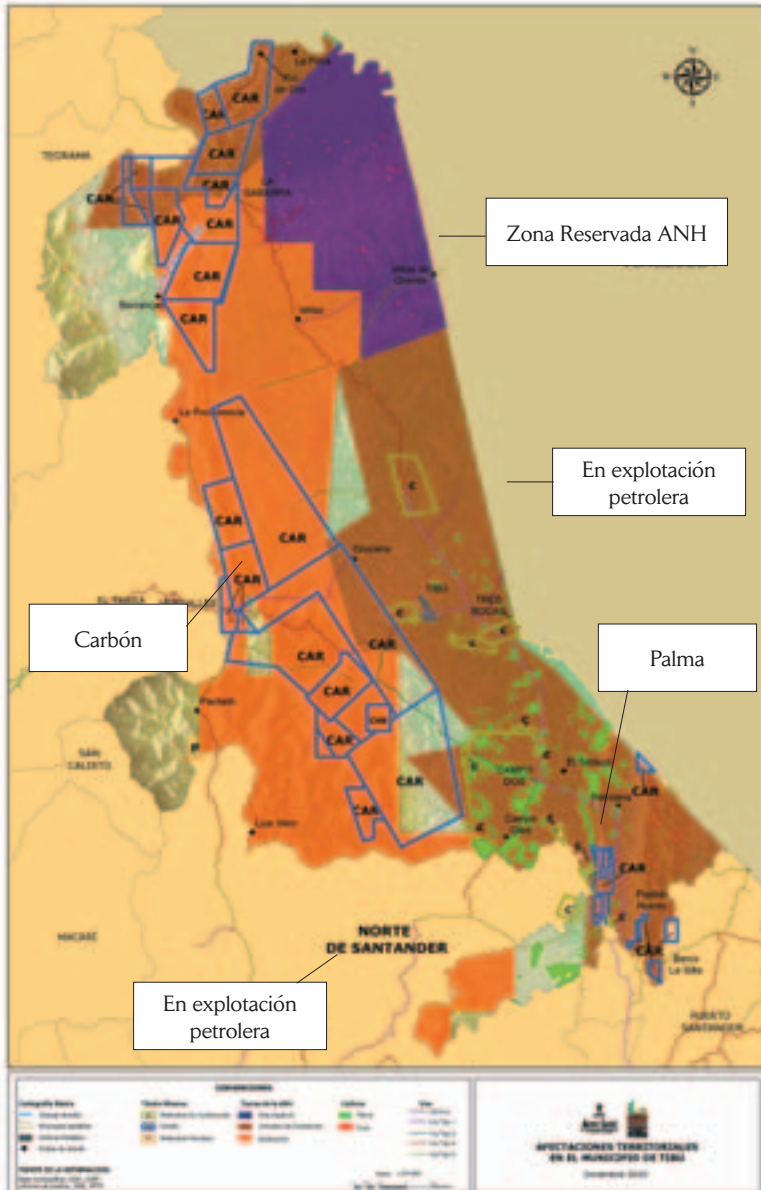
Zona Reservada ANH

En explotación petrolera

Carbón

Palma

En explotación petrolera

TEORAMA

LA GABARRA

La Pista

Vetas de Oriente

Orú

La Providencia

Campo Dos

Tres Bocas

Pachelli

SAN CALIXTO

Luis Vero

HACARÍ

NORTE DE SANTANDER

Petrolea

Puerto Nuevo

Barco La Silla

PUERTO SANTANDER

EL TARRA

CAR
CAR
CAR
CAR
CAR
CAR
CAR
CAR
CAR
CAR
CAR
CAR
CAR
CAR
CAR
CAR
CAR
CAR
CAR

C
C
C
C
C
C

CONVENCIONES

Cartografía Básica

Títulos Mineros

Tierras de la ANH

Cultivos

Vías

FUENTE DE LA INFORMACIÓN:

AFECTACIONES TERRITORIALES EN EL MUNICIPIO DE TIBÚ

Diciembre 2010